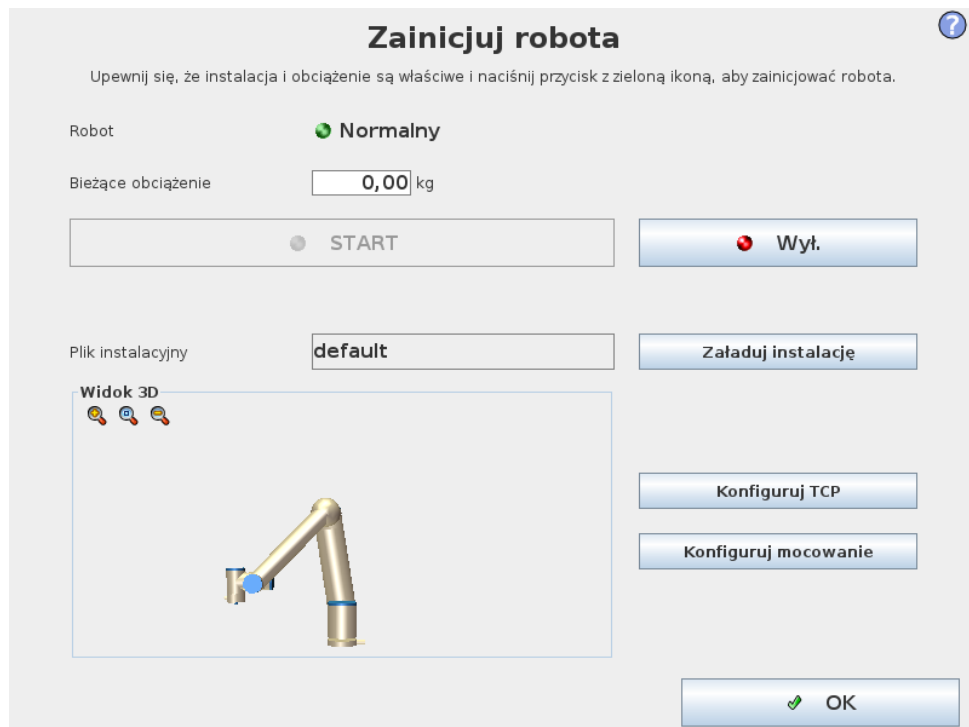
Zainicjuj robota

Upewnij się, że instalacja i obciążenie są właściwe i naciśnij przycisk z zieloną ikoną, aby zainicjować robota.

Robot Normalny

Bieżące obciążenie 0,00 kg

START

Wył.

Plik instalacyjny default

Załaduj instalację

Widok 3D

Konfiguruj TCP

Konfiguruj mocowanie

OK